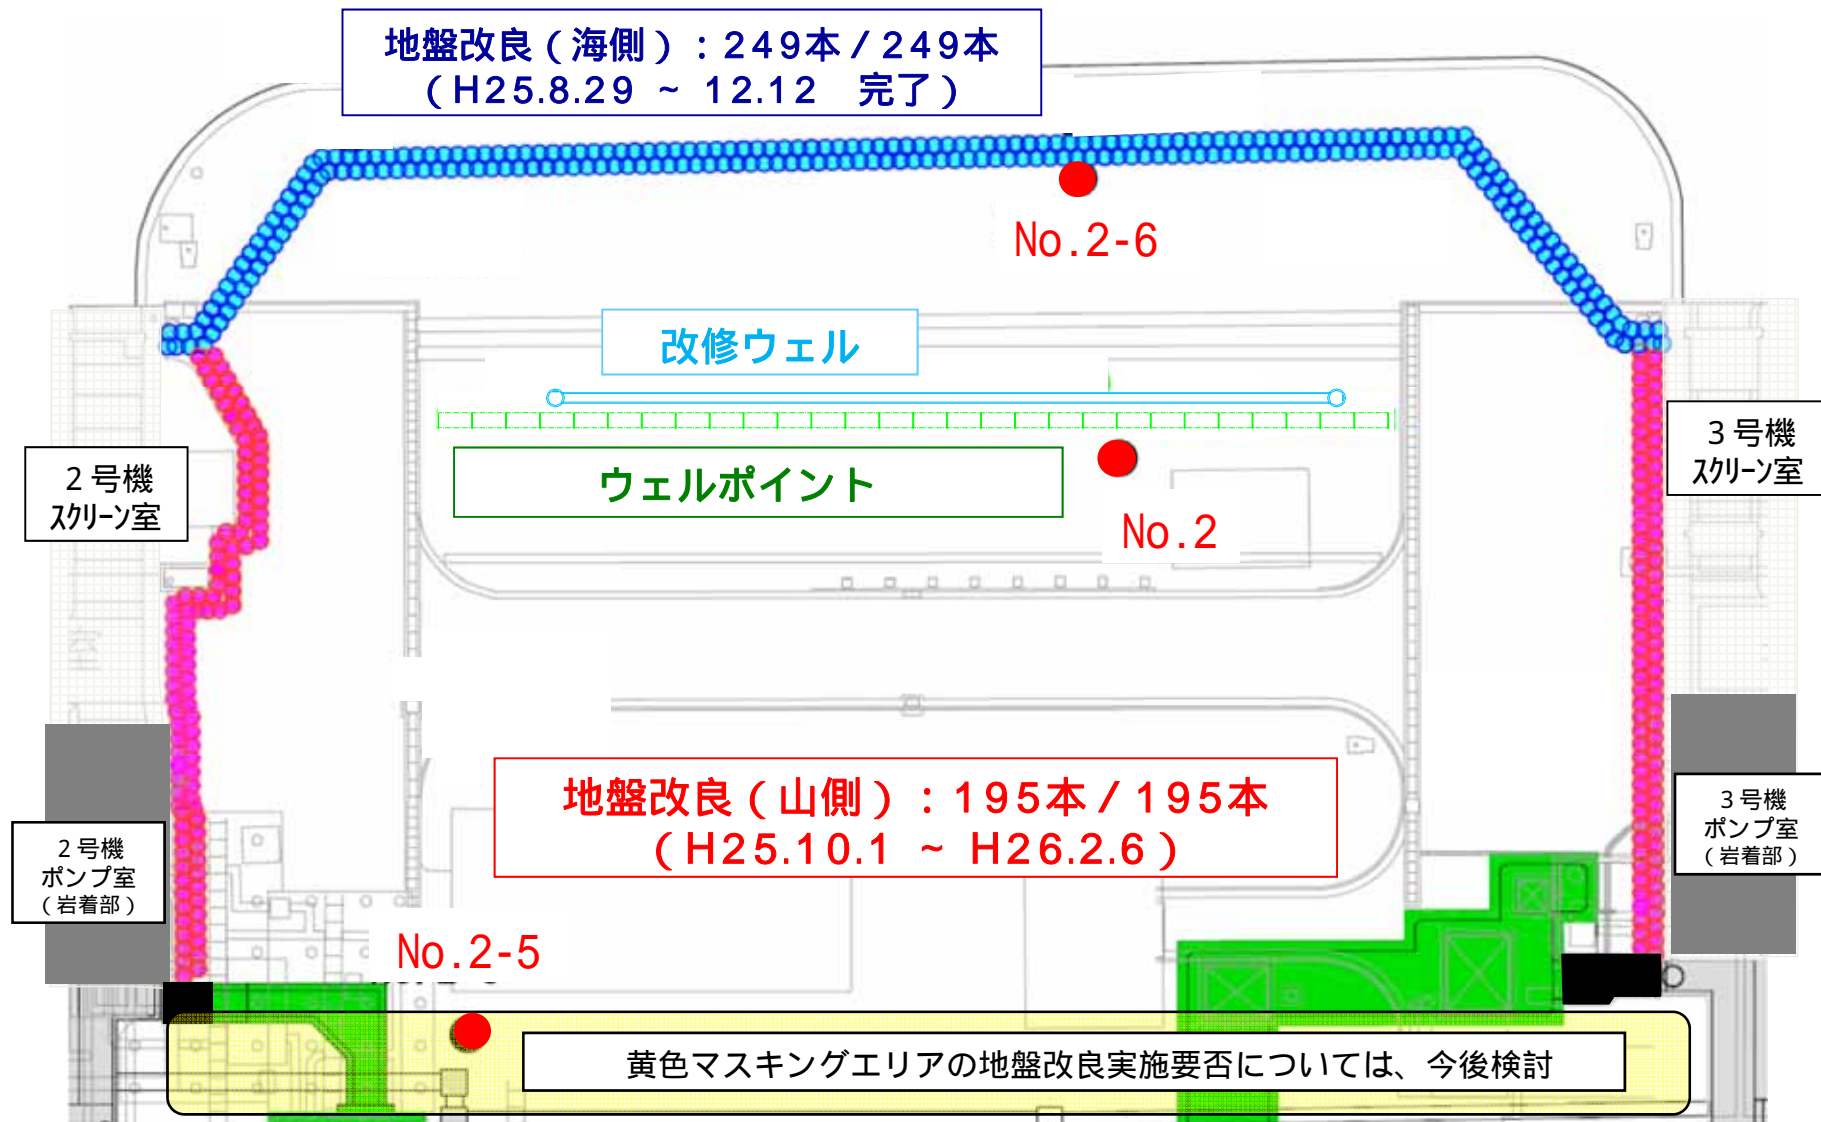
地盤改良（海側）：249本 / 249本
（H25.8.29 ～ 12.12　完了）

No.2-6

改修ウェル

2号機
スクリーン室

ウェルポイント

No.2

3号機
スクリーン室

地盤改良（山側）：195本 / 195本
（H25.10.1 ～ H26.2.6）

2号機
ポンプ室
（岩着部）

3号機
ポンプ室
（岩着部）

No.2-5

黄色マスキングエリアの地盤改良実施要否については、今後検討